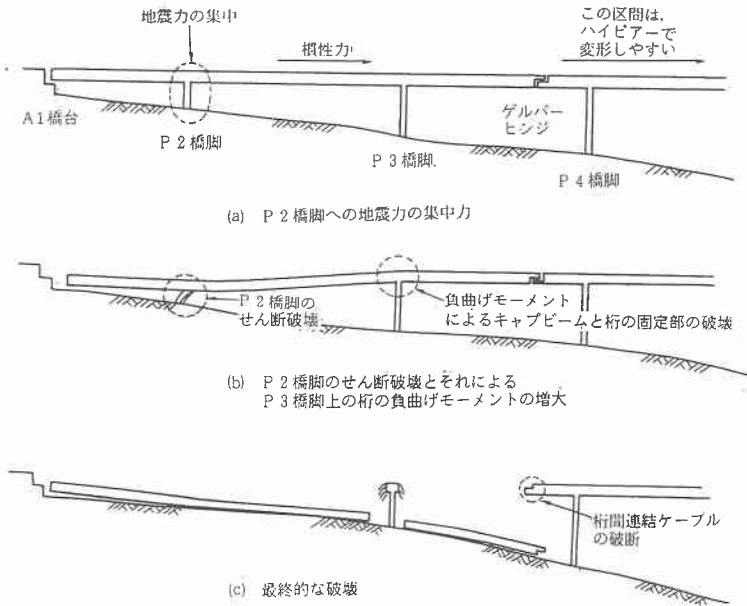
地震力の集中

この区間は，ハイピアーで変形しやすい

慣性力

A 1 橋台

P 2 橋脚

P 3 橋脚

ゲルバーヒンジ

P 4 橋脚

(a) P 2 橋脚への地震力の集中力

P 2 橋脚のせん断破壊

負曲げモーメントによるキャップビームと桁の固定部の破壊

(b) P 2 橋脚のせん断破壊とそれによる P 3 橋脚上の桁の負曲げモーメントの増大

桁間連結ケーブルの破断

(c) 最終的な破壊